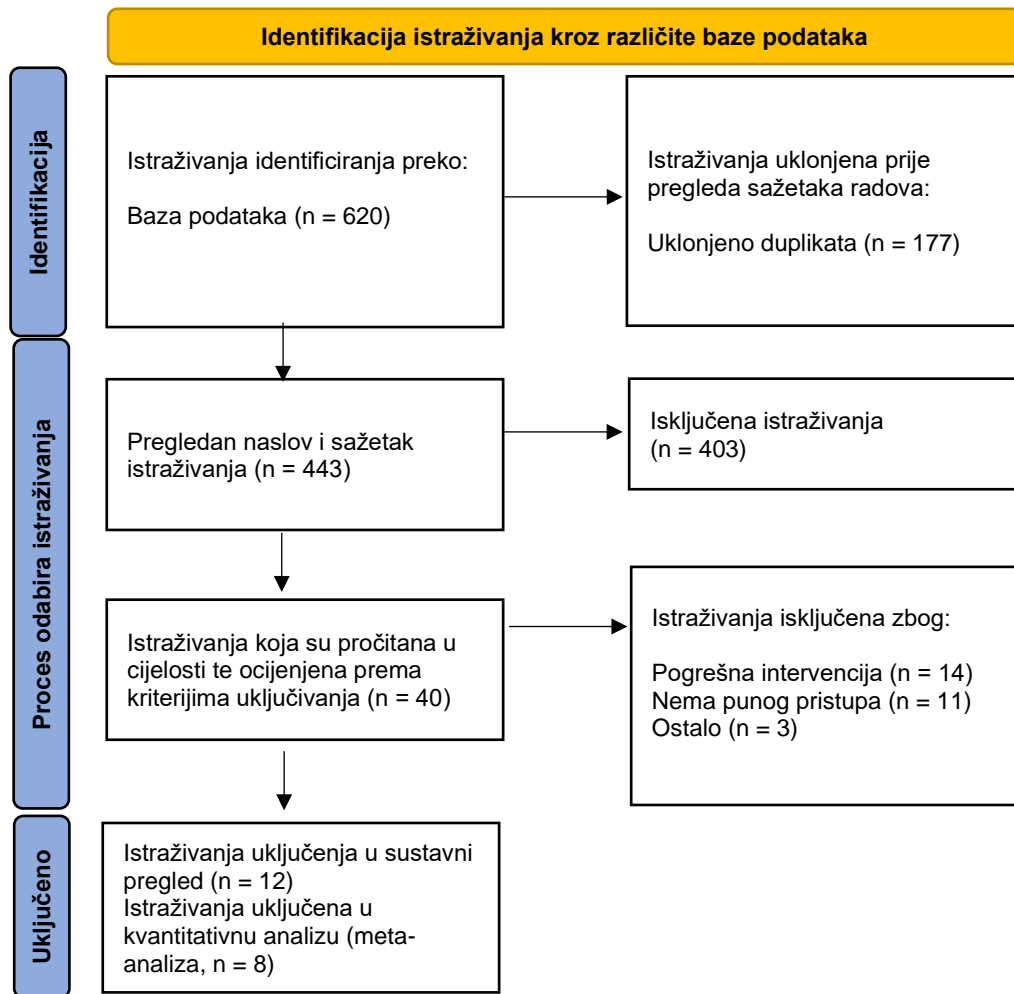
Identifikacija istraživanja kroz različite baze podataka

Identifikacija

Istraživanja identificiranja preko:

Baza podataka (n = 620)

Istraživanja uklonjena prije pregleda sažetaka radova:

Uklonjeno duplikata (n = 177)

Proces odabira istraživanja

Pregledan naslov i sažetak istraživanja (n = 443)

Isključena istraživanja (n = 403)

Istraživanja koja su pročitana u cijelosti te ocijenjena prema kriterijima uključivanja (n = 40)

Istraživanja isključena zbog:

Pogrešna intervencija (n = 14)
Nema punog pristupa (n = 11)
Ostalo (n = 3)

Uključeno

Istraživanja uključenja u sustavni pregled (n = 12)
Istraživanja uključena u kvantitativnu analizu (meta-analiza, n = 8)